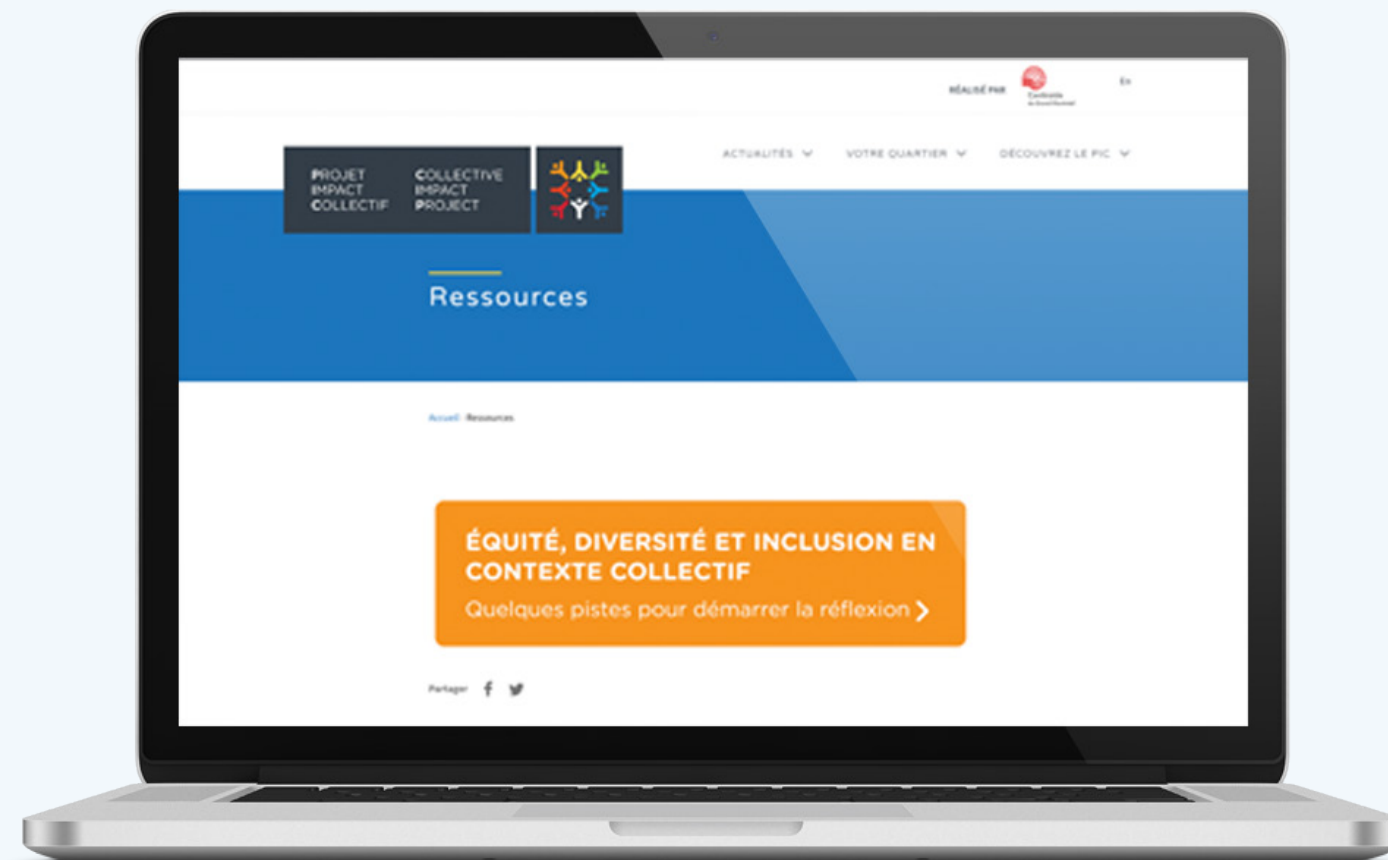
RÉALISÉ PAR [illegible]

En

PROJET IMPACT COLLECTIF

COLLECTIVE IMPACT PROJECT

ACTUALITÉS

VOTRE QUARTIER

DÉCOUVREZ LE PIC

Ressources

Accueil · Ressources

ÉQUITÉ, DIVERSITÉ ET INCLUSION EN CONTEXTE COLLECTIF

Quelques pistes pour démarrer la réflexion

Partager